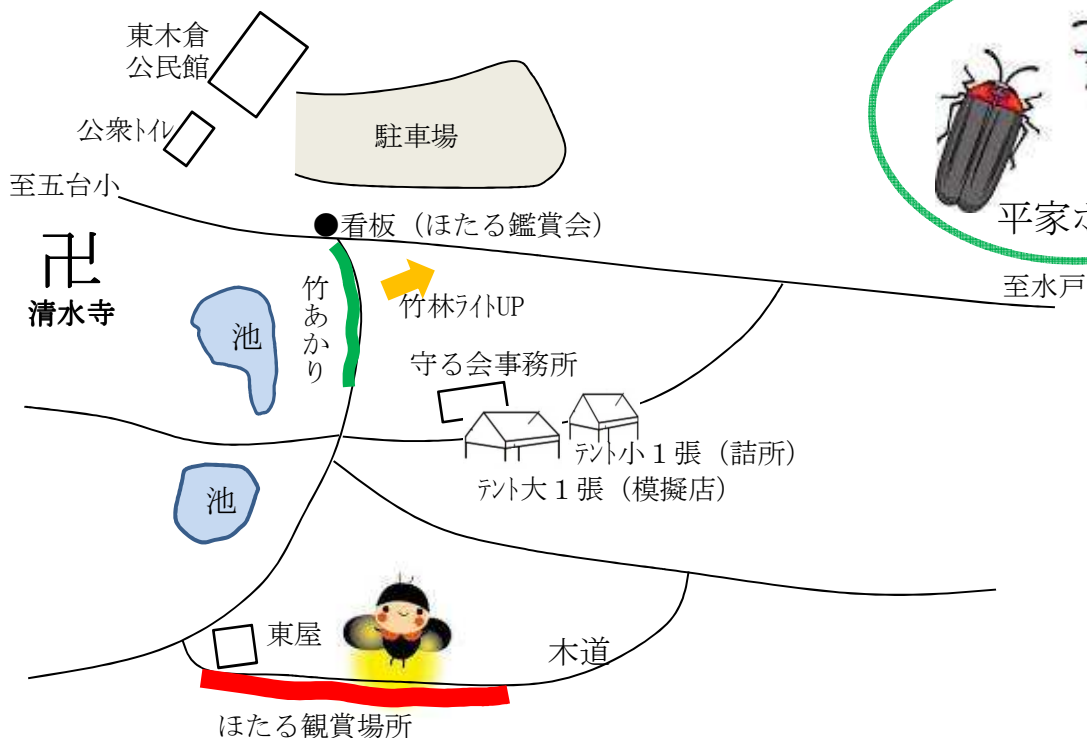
東木倉
公民館

公衆トイレ

駐車場

至五台小

●看板（ほたる鑑賞会）

平家ホ

至水戸

卍
清水寺

竹あかり

竹林ライトUP

池

守る会事務所

テント小１張（詰所）

テント大１張（模擬店）

池

東屋

木道

ほたる観賞場所